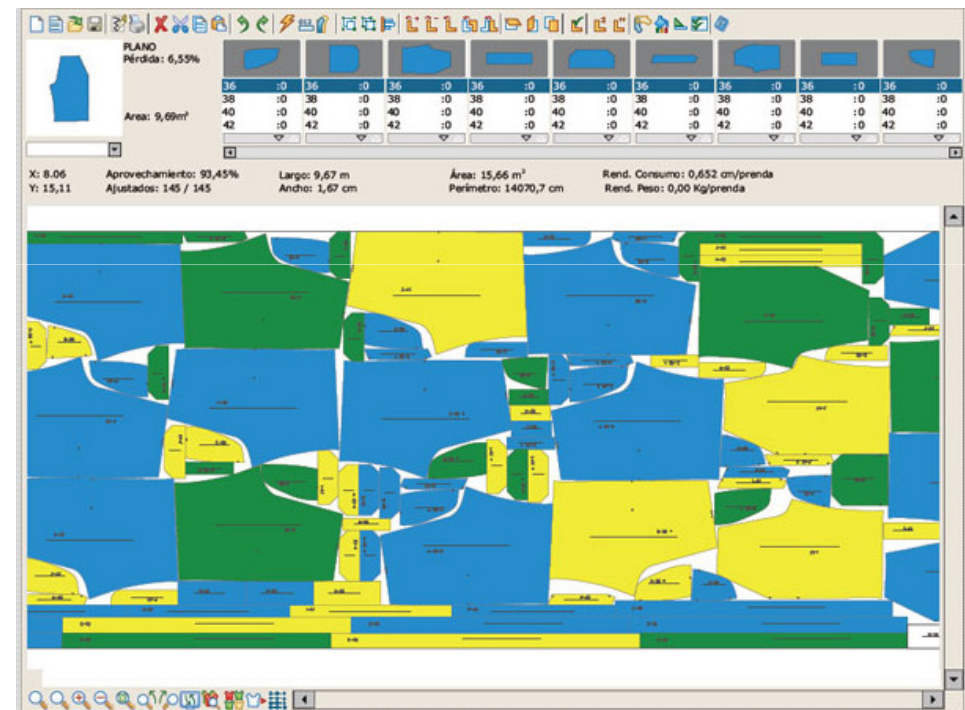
PLANO
Pérdida: 6,55%

Area: 9,69m²

| 36 | :0 | 36 | :0 | 36 | :0 | 36 | :0 | 36 | :0 | 36 | :0 | 36 | :0 | 36 | :0 | 36 | :0 |
|---|---|---|---|---|---|---|---|---|---|---|---|---|---|---|---|---|---|
| 38 | :0 | 38 | :0 | 38 | :0 | 38 | :0 | 38 | :0 | 38 | :0 | 38 | :0 | 38 | :0 | 38 | :0 |
| 40 | :0 | 40 | :0 | 40 | :0 | 40 | :0 | 40 | :0 | 40 | :0 | 40 | :0 | 40 | :0 | 40 | :0 |
| 42 | :0 | 42 | :0 | 42 | :0 | 42 | :0 | 42 | :0 | 42 | :0 | 42 | :0 | 42 | :0 | 42 | :0 |

X: 8.06
Y: 15,11
Aprovechamiento: 93,45%
Ajustados: 145 / 145
Largo: 9,67 m
Ancho: 1,67 cm
Área: 15,66 m²
Perímetro: 14070,7 cm
Rend. Consumo: 0,652 cm/prenda
Rend. Peso: 0,00 Kg/prenda